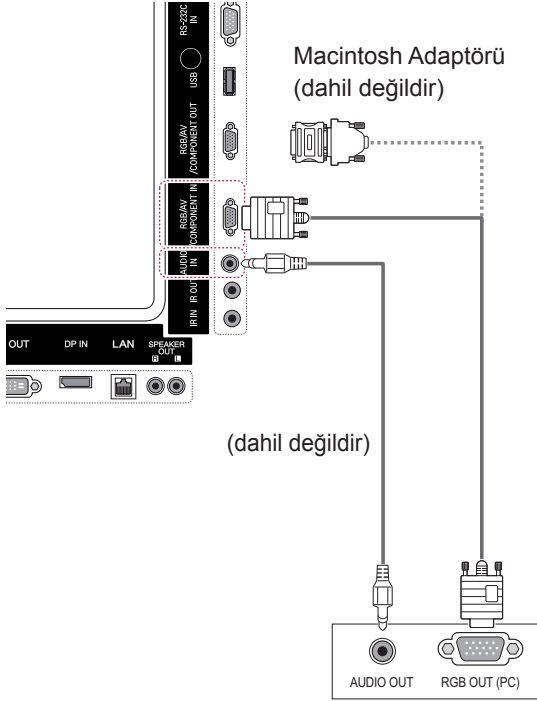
RS-232C IN

USB

RGB/AV /COMPONENT OUT

RGB/AV /COMPONENT IN

AUDIO IN

IR OUT

IR IN

Macintosh Adaptörü (dahil değildir)

OUT

DP IN

LAN

SPEAKER OUT

R L

(dahil değildir)

AUDIO OUT

RGB OUT (PC)